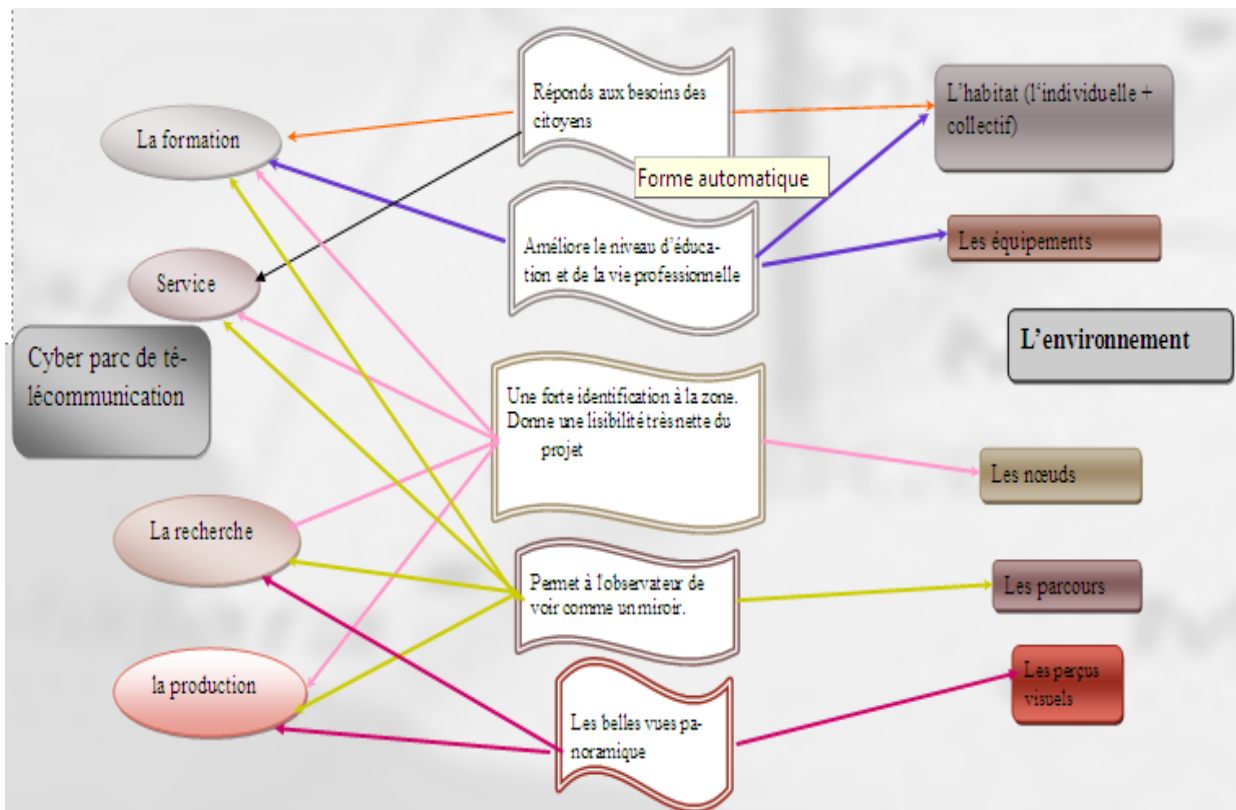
Réponds aux besoins des citoyens

Forme automatique

L'habitat (l'individuelle + collectif)

La formation

Améliore le niveau d'éducation et de la vie professionnelle

Les équipements

Service

L'environnement

Cyber parc de télécommunication

Une forte identification à la zone. Donne une lisibilité très nette du projet

Les nœuds

La recherche

Permet à l'observateur de voir comme un miroir.

Les parcours

la production

Les belles vues panoramique

Les perçus visuels